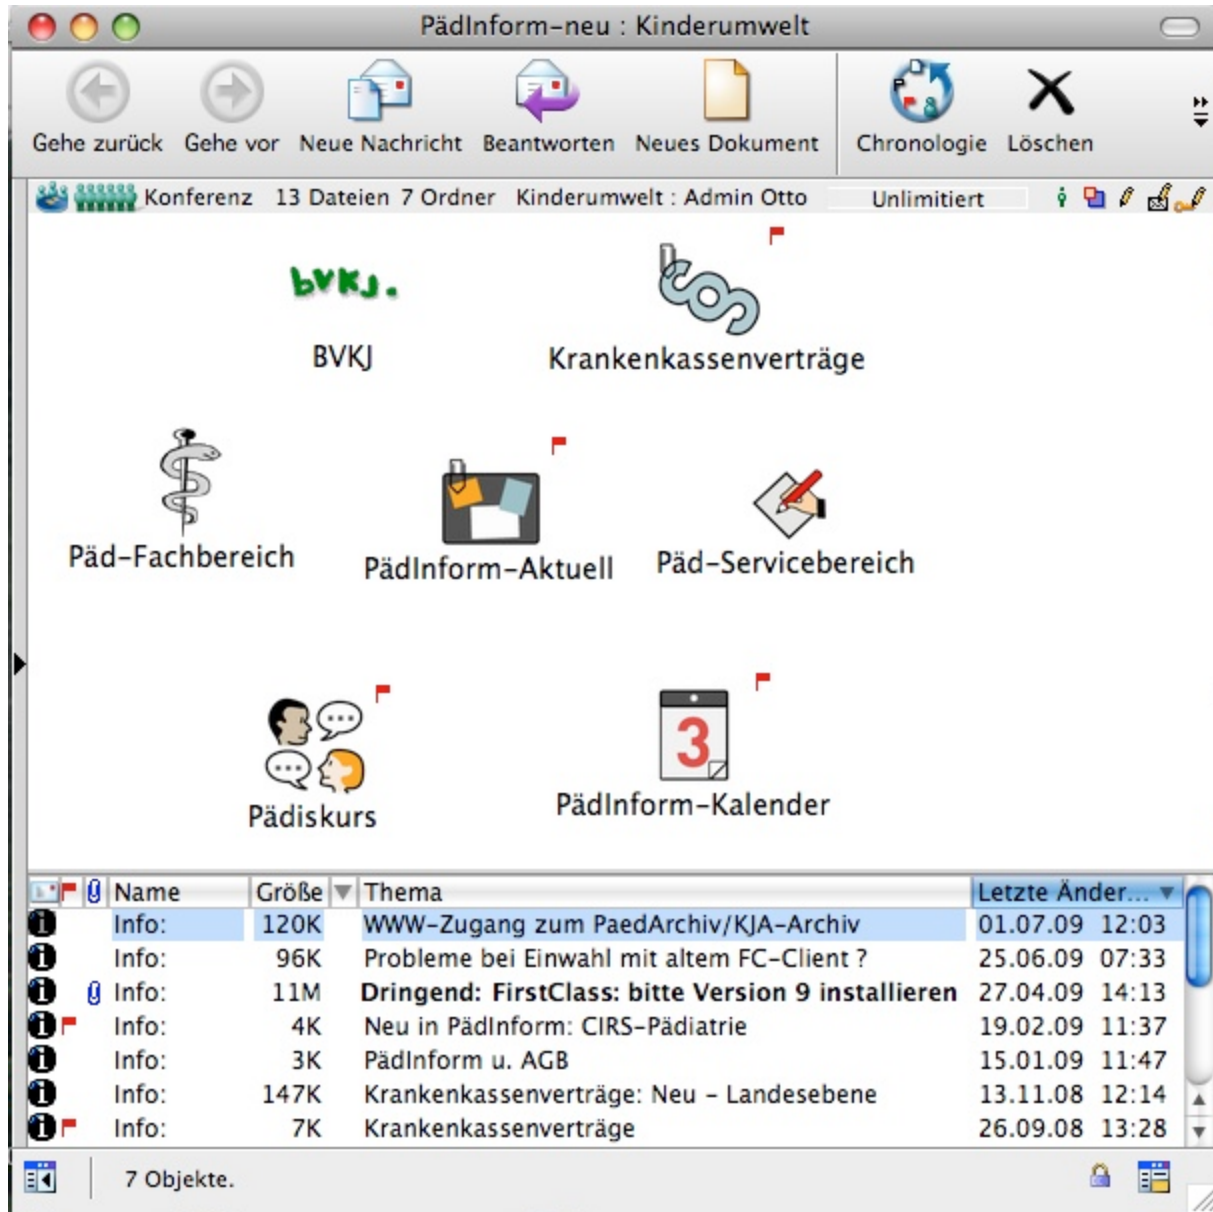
PädInform-neu : Kinderumwelt

Gehe zurück Gehe vor Neue Nachricht Beantworten Neues Dokument Chronologie Löschen

Konferenz 13 Dateien 7 Ordner Kinderumwelt : Admin Otto Unlimitiert

bvkj.

BVKJ

Krankenkassenverträge

Päd-Fachbereich

PädInform-Aktuell

Päd-Servicebereich

Pädiskurs

3

PädInform-Kalender

| | Name | Größe | Thema | Letzte Änder... |
|---|---|---|---|---|
| | Info: | 120K | WWW-Zugang zum PaedArchiv/KJA-Archiv | 01.07.09 12:03 |
| | Info: | 96K | Probleme bei Einwahl mit altem FC-Client ? | 25.06.09 07:33 |
| | Info: | 11M | **Dringend: FirstClass: bitte Version 9 installieren** | 27.04.09 14:13 |
| | Info: | 4K | Neu in PädInform: CIRS-Pädiatrie | 19.02.09 11:37 |
| | Info: | 3K | PädInform u. AGB | 15.01.09 11:47 |
| | Info: | 147K | Krankenkassenverträge: Neu - Landesebene | 13.11.08 12:14 |
| | Info: | 7K | Krankenkassenverträge | 26.09.08 13:28 |

7 Objekte.